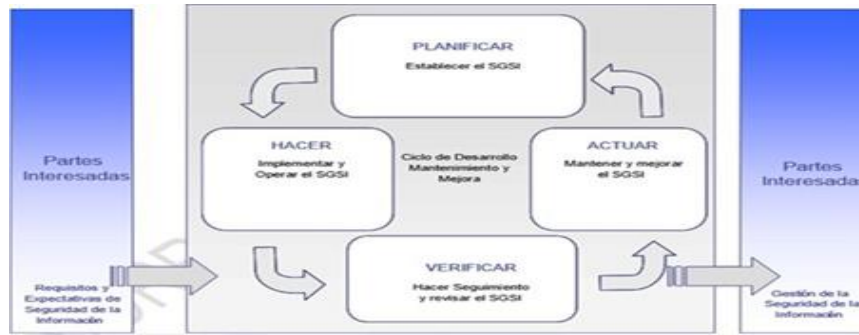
Partes Interesadas

Requisitos y Expectativas de Seguridad de la Información

PLANIFICAR
Establecer el SGSI

HACER
Implementar y Operar el SGSI

Ciclo de Desarrollo Mantenimiento y Mejora

ACTUAR
Mantener y mejorar el SGSI

VERIFICAR
Hacer Seguimiento y revisar el SGSI

Partes Interesadas

Gestión de la Seguridad de la Información